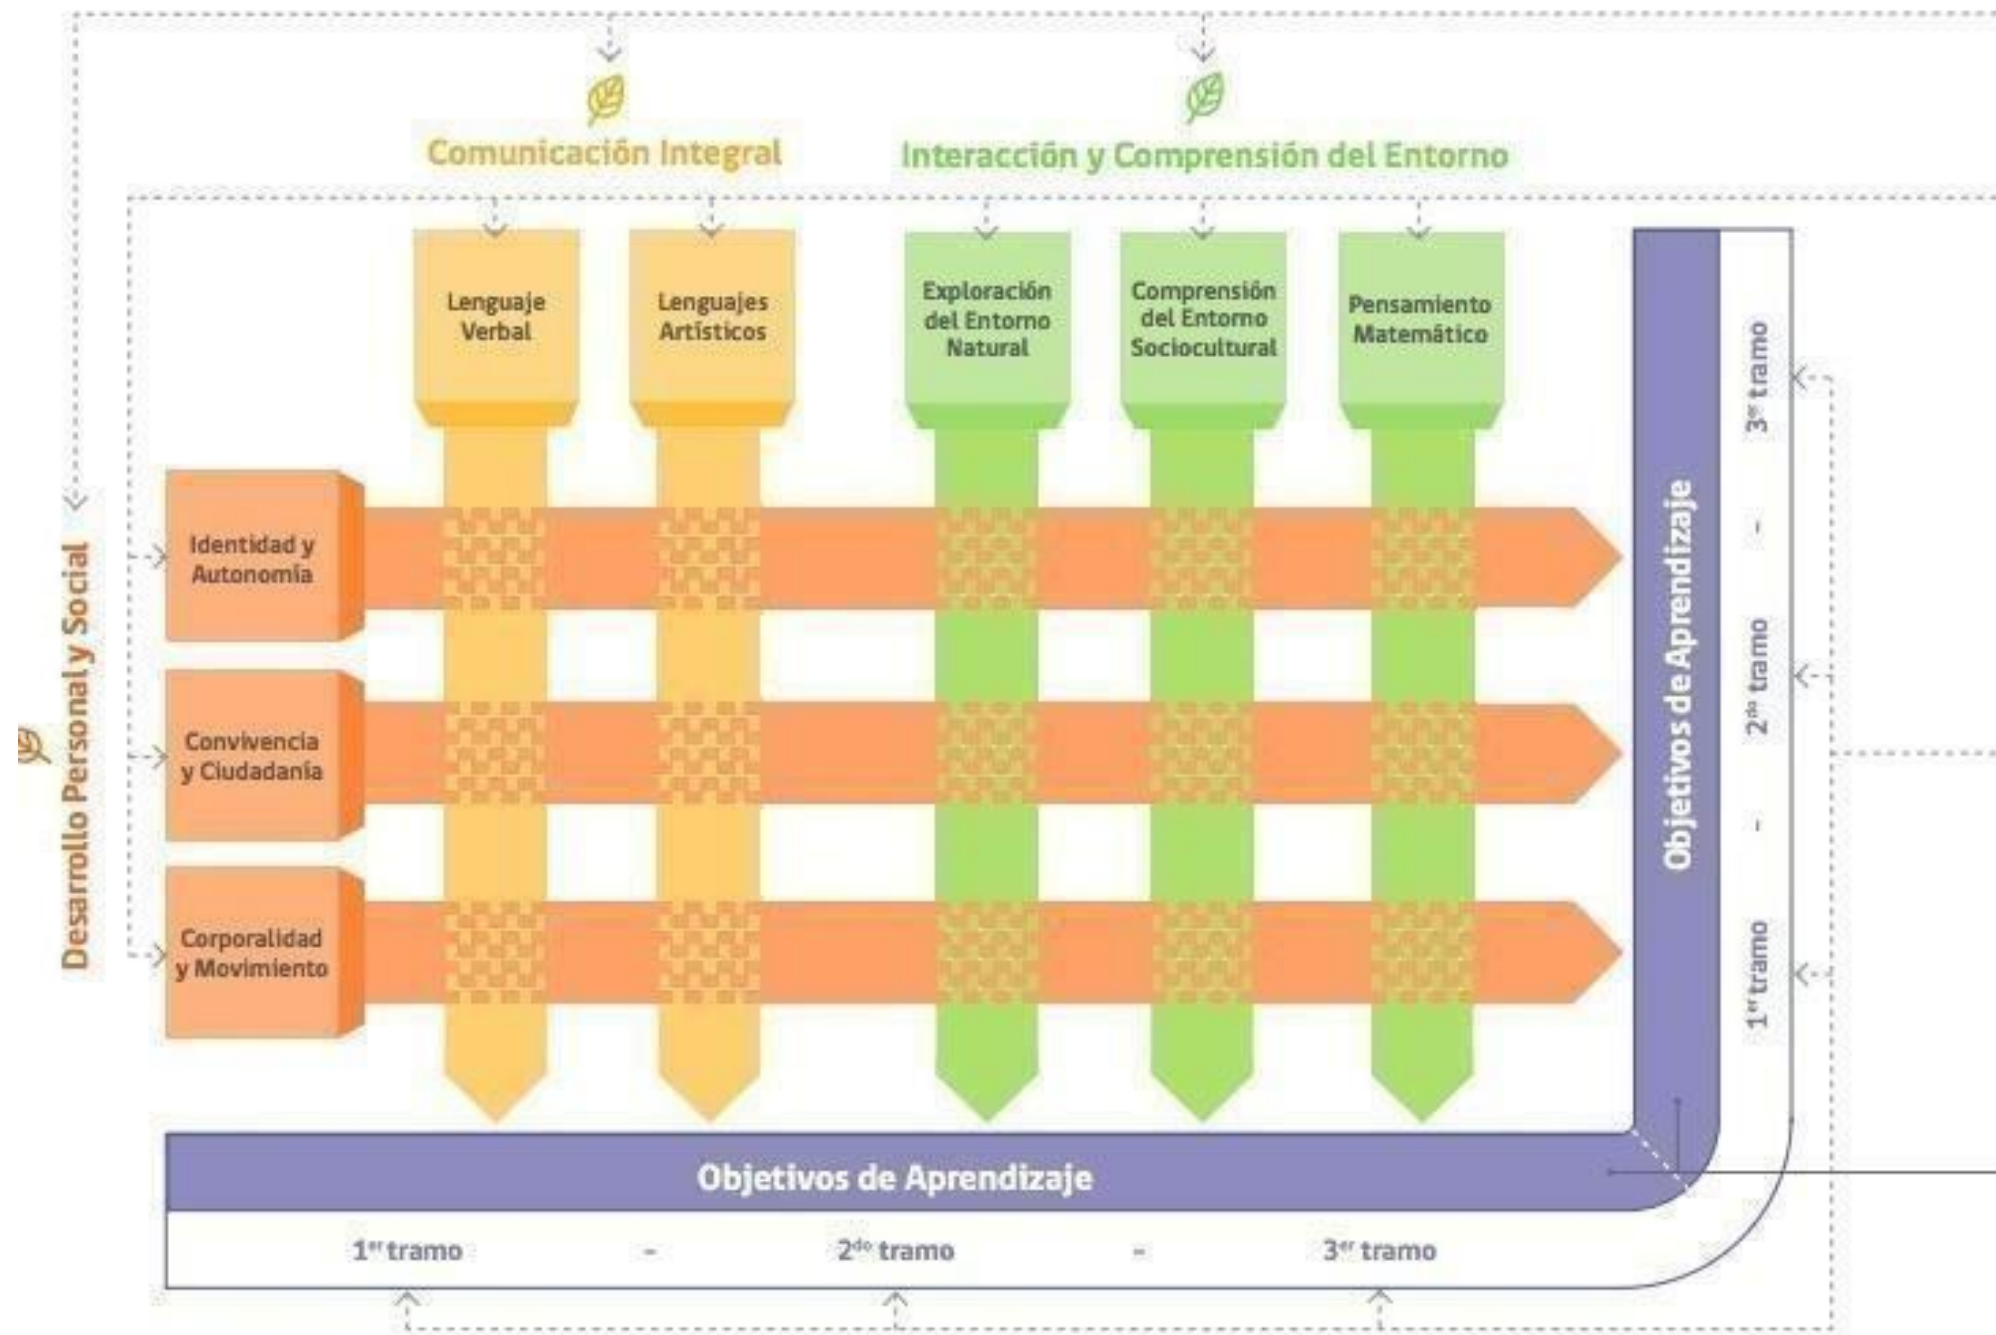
Comunicación Integral

Interacción y Comprensión del Entorno

Lenguaje Verbal

Lenguajes Artísticos

Exploración del Entorno Natural

Comprensión del Entorno Sociocultural

Pensamiento Matemático

Desarrollo Personal y Social

Identidad y Autonomía

Convivencia y Ciudadanía

Corporalidad y Movimiento

Objetivos de Aprendizaje

$1^{er}$ tramo - $2^{do}$ tramo - $3^{er}$ tramo

Objetivos de Aprendizaje

$1^{er}$ tramo - $2^{do}$ tramo - $3^{er}$ tramo